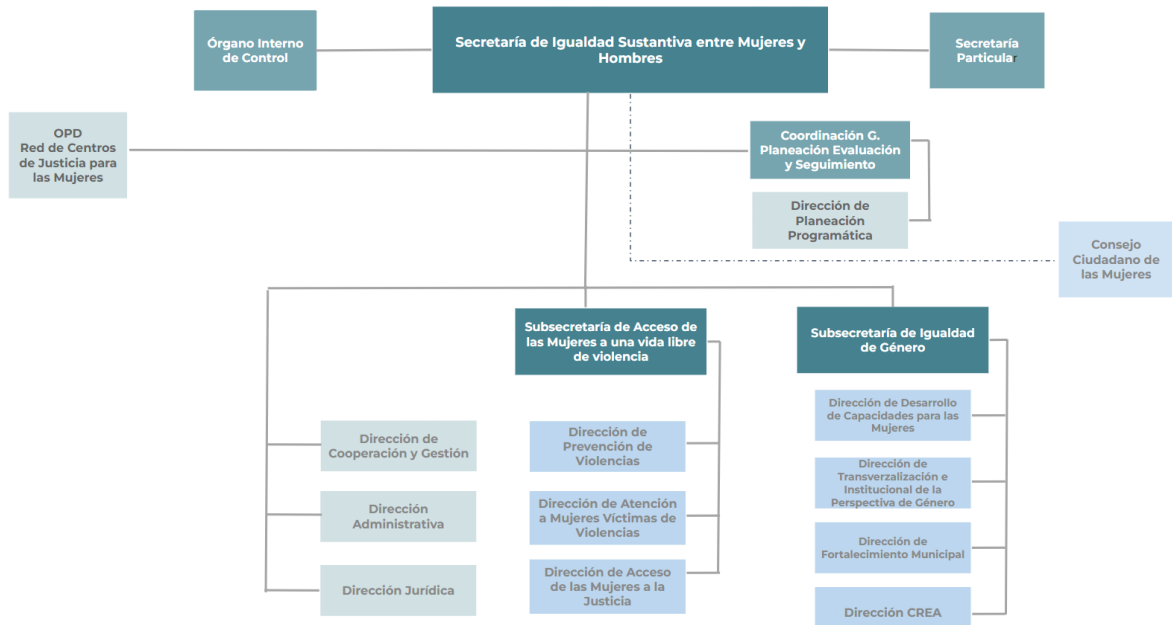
Órgano Interno de Control

Secretaría de Igualdad Sustantiva entre Mujeres y Hombres

Secretaría Particular

OPD Red de Centros de Justicia para las Mujeres

Coordinación G. Planeación Evaluación y Seguimiento

Dirección de Planeación Programática

Consejo Ciudadano de las Mujeres

Subsecretaría de Acceso de las Mujeres a una vida libre de violencia

Subsecretaría de Igualdad de Género

Dirección de Cooperación y Gestión

Dirección Administrativa

Dirección Jurídica

Dirección de Prevención de Violencias

Dirección de Atención a Mujeres Víctimas de Violencias

Dirección de Acceso de las Mujeres a la Justicia

Dirección de Desarrollo de Capacidades para las Mujeres

Dirección de Transverzalización e Institucional de la Perspectiva de Género

Dirección de Fortalecimiento Municipal

Dirección CREA